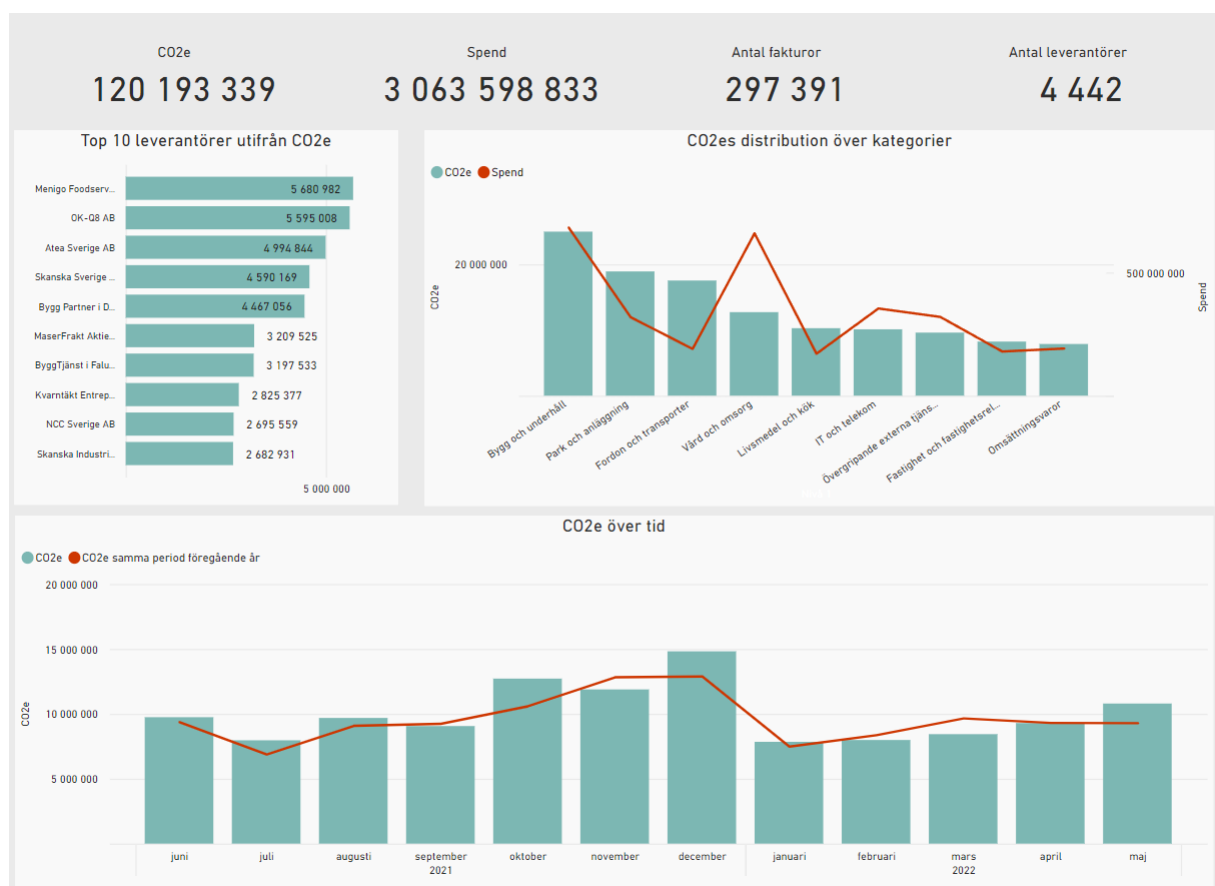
CO2e
120 193 339

Spend
3 063 598 833

Antal fakturor
297 391

Antal leverantörer
4 442

Top 10 leverantörer utifrån CO2e

| Leverantör | CO2e |
|---|---|
| Menigo Foodserv... | 5 680 982 |
| OK-Q8 AB | 5 595 008 |
| Atea Sverige AB | 4 994 844 |
| Skanska Sverige ... | 4 590 169 |
| Bygg Partner i D... | 4 467 056 |
| MaserFrakt Aktie... | 3 209 525 |
| ByggTjänst i Falu... | 3 197 533 |
| Kvarntäkt Entrep... | 2 825 377 |
| NCC Sverige AB | 2 695 559 |
| Skanska Industri... | 2 682 931 |

5 000 000

CO2es distribution över kategorier

CO2e Spend

20 000 000
CO2e
500 000 000
Spend

Bygg och underhåll
Park och anläggning
Fordon och transporter
Vård och omsorg
Livsmedel och kök
IT och telekom
Övergripande externa tjäns...
Fastighet och fastighetsrel...
Omsättningsvaror

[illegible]

CO2e över tid

CO2e CO2e samma period föregående år

20 000 000
15 000 000
10 000 000
5 000 000
CO2e

juni
juli
augusti
september
oktober
november
december
2021
januari
februari
mars
april
maj
2022